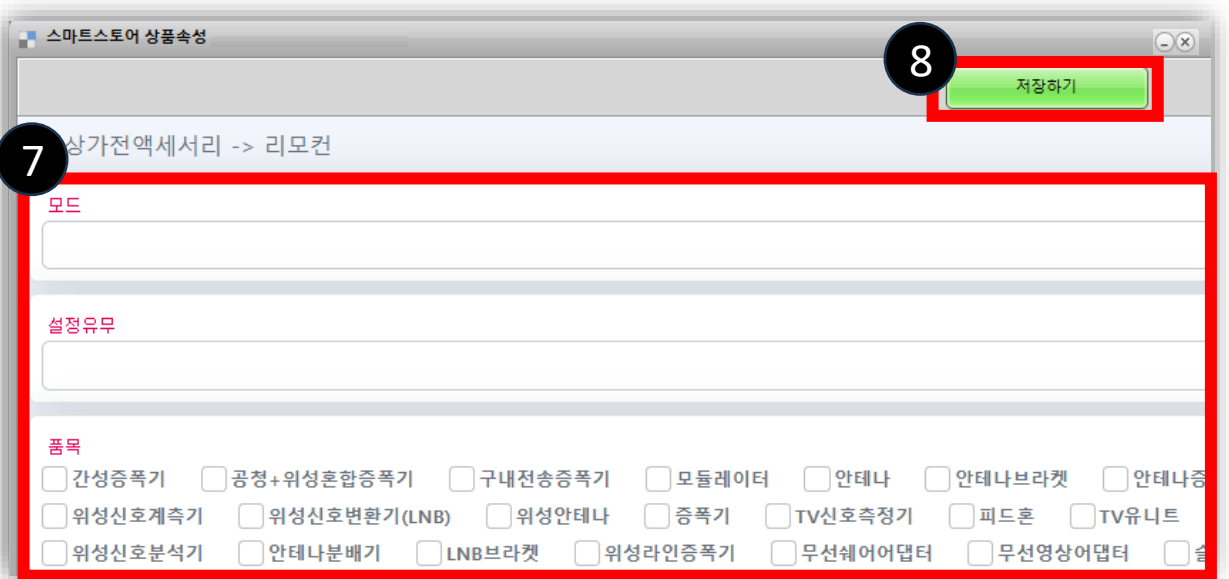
스마트스토어 상품속성

8

저장하기

7

상가전액세서리 -> 리모컨

모드

설정유무

품목

간성증폭기 공청+위성혼합증폭기 구내전송증폭기 모듈레이터 안테나 안테나브라켓 안테나증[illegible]

위성신호계측기 위성신호변환기(LNB) 위성안테나 증폭기 TV신호측정기 피드혼 TV유니트

위성신호분석기 안테나분배기 LNB브라켓 위성라인증폭기 무선쉐어어댑터 무선영상어댑터 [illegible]